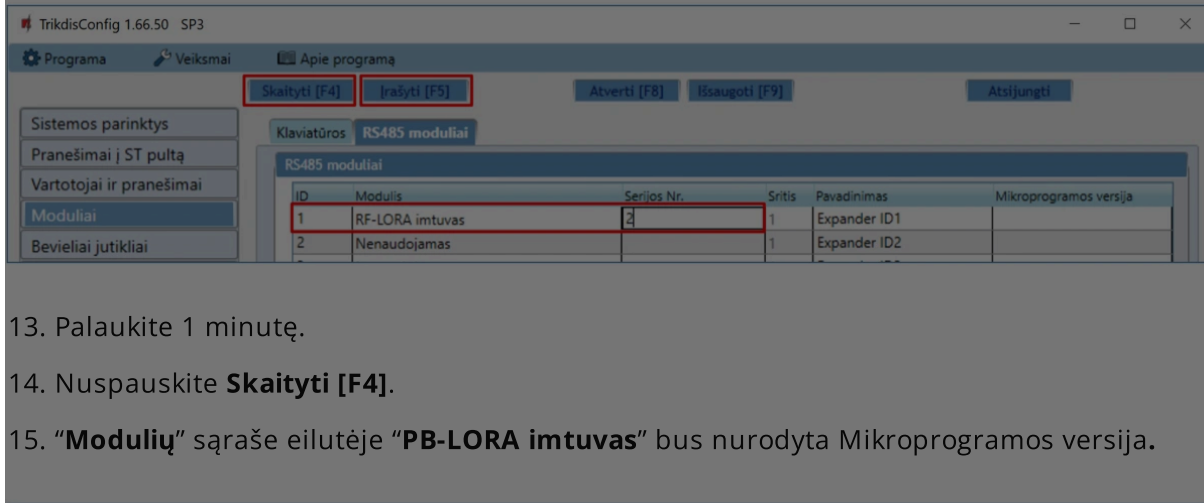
TrikdisConfig 1.66.50 SP3

Programa Veiksmai Apie programą

Skaityti [F4] Įrašyti [F5] Atverti [F8] Išsaugoti [F9] Atsijungti

Sistemos parinktys
Pranešimai į ST pultą
Vartotojai ir pranešimai
Moduliai
Bevieliai jutikliai

Klaviatūros RS485 moduliai

RS485 moduliai

| ID | Modulis | Serijos Nr. | Sritis | Pavadinimas | Mikroprogramos versija |
|---|---|---|---|---|---|
| 1 | RF-LORA imtuvas | 2 | 1 | Expander ID1 | |
| 2 | Nenaudojamas | | 1 | Expander ID2 | |

13. Palaukite 1 minutę.

14. Nuspauskite **Skaityti [F4]**.

15. "**Modulių**" sąraše eilutėje "**PB-LORA imtuvas**" bus nurodyta Mikroprogramos versija**.**